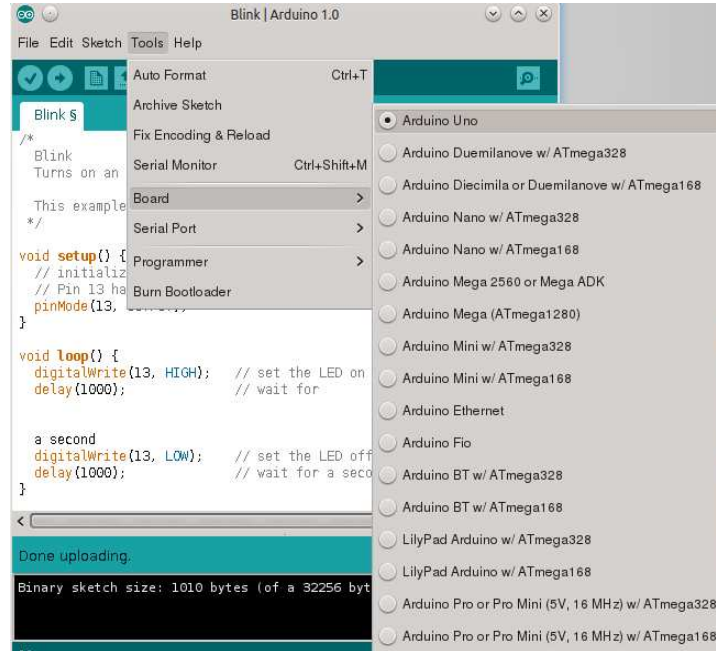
Blink | Arduino 1.0

File Edit Sketch Tools Help

Blink §

/*
Blink
Turns on an
This example
*/

void setup() {
// initializ
// Pin 13 ha
pinMode(13, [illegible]
}

void loop() {
digitalWrite(13, HIGH); // set the LED on
delay(1000); // wait for

a second
digitalWrite(13, LOW); // set the LED off
delay(1000); // wait for a seco
}

Done uploading.

Binary sketch size: 1010 bytes (of a 32256 byt

Auto Format Ctrl+T
Archive Sketch
Fix Encoding & Reload
Serial Monitor Ctrl+Shift+M
Board
Serial Port
Programmer
Burn Bootloader

Arduino Uno
Arduino Duemilanove w/ ATmega328
Arduino Diecimila or Duemilanove w/ ATmega168
Arduino Nano w/ ATmega328
Arduino Nano w/ ATmega168
Arduino Mega 2560 or Mega ADK
Arduino Mega (ATmega1280)
Arduino Mini w/ ATmega328
Arduino Mini w/ ATmega168
Arduino Ethernet
Arduino Fio
Arduino BT w/ ATmega328
Arduino BT w/ ATmega168
LilyPad Arduino w/ ATmega328
LilyPad Arduino w/ ATmega168
Arduino Pro or Pro Mini (5V, 16 MHz) w/ ATmega328
Arduino Pro or Pro Mini (5V, 16 MHz) w/ ATmega168